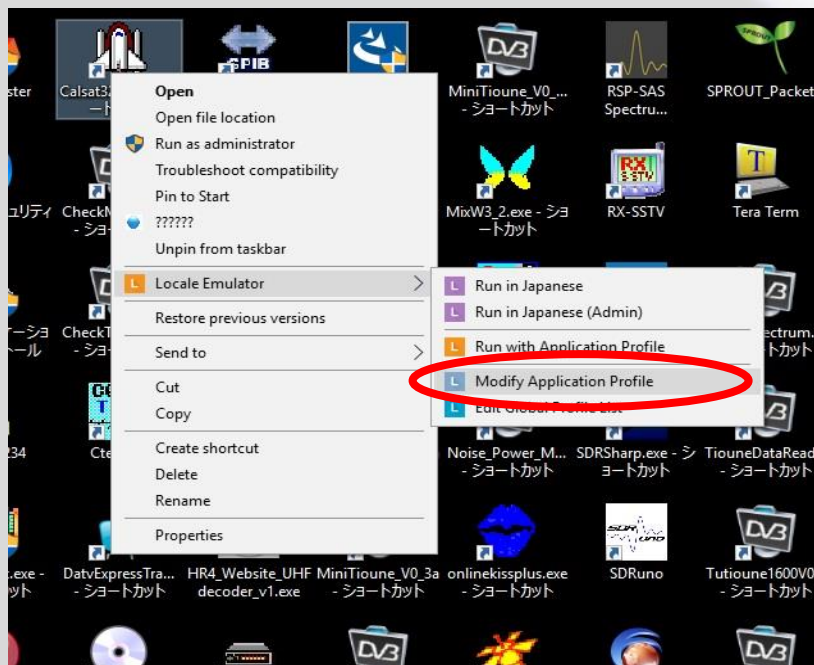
ster
Calsat32
ート
MiniTioune_V0_... - ショートカット
RSP-SAS Spectru...
SPROUT_Packet
Open
Open file location
Run as administrator
Troubleshoot compatibility
Pin to Start
??????
Unpin from taskbar
Locale Emulator
Restore previous versions
Send to
Cut
Copy
Create shortcut
Delete
Rename
Properties
Run in Japanese
Run in Japanese (Admin)
Run with Application Profile
Modify Application Profile
Edit Global Profile List
ュリティ
CheckM
- ショー
MixW3_2.exe - ショートカット
RX-SSTV
Tera Term
ーショ
ール
CheckT
- ショー
pectrum.
ートカット
234
Cte
Noise_Power_M... - ショートカット
SDRSharp.exe - ショートカット
TiouneDataRead
- ショートカット
.exe -
ット
DatvExpressTra... - ショートカット
HR4_Website_UHF decoder_v1.exe
MiniTioune_V0_3a - ショートカット
onlinekissplus.exe - ショートカット
SDRuno
Tutioune1600V0
- ショートカット